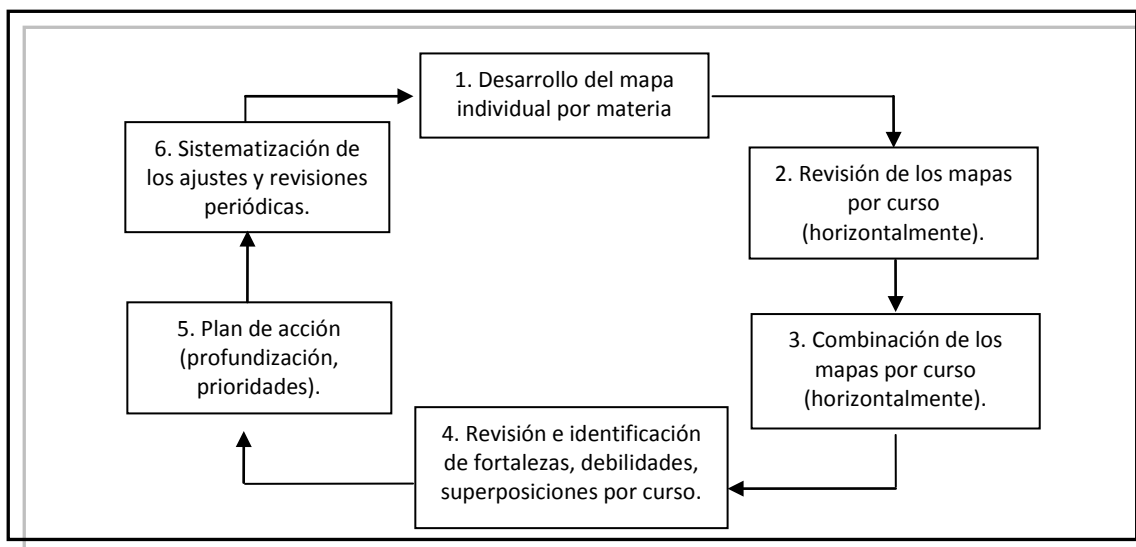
1. Desarrollo del mapa individual por materia

2. Revisión de los mapas por curso (horizontalmente).

3. Combinación de los mapas por curso (horizontalmente).

4. Revisión e identificación de fortalezas, debilidades, superposiciones por curso.

5. Plan de acción (profundización, prioridades).

6. Sistematización de los ajustes y revisiones periódicas.